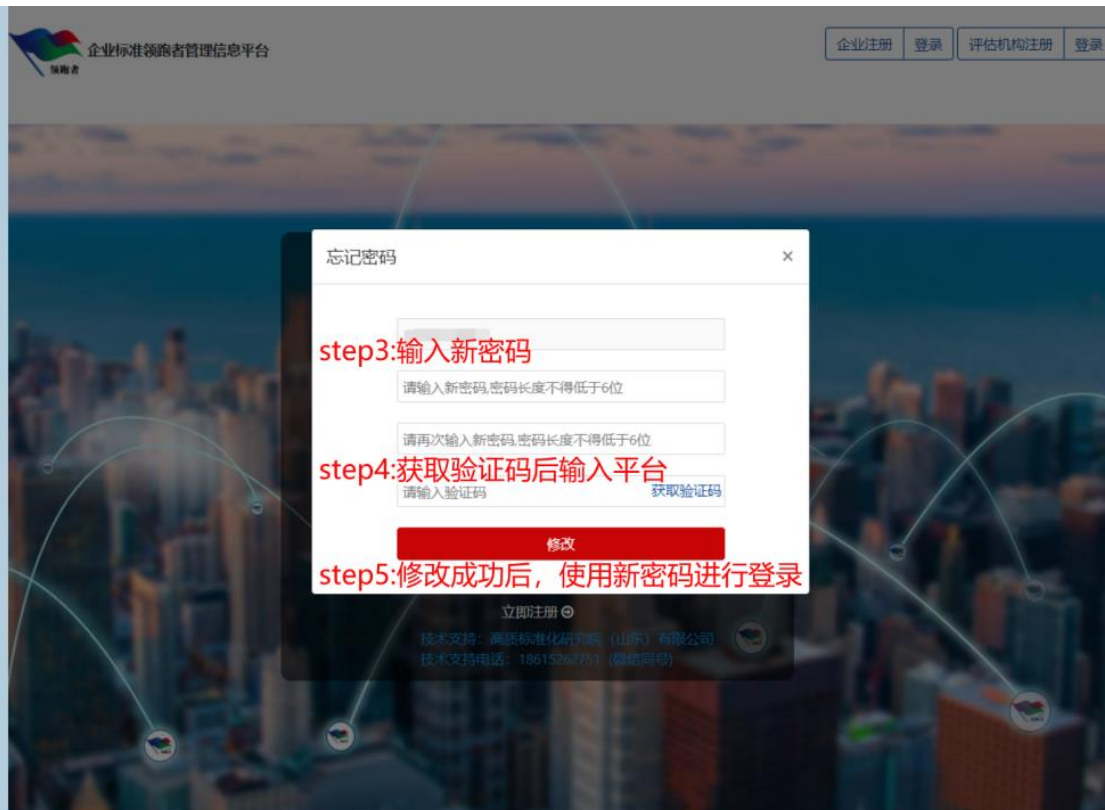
领跑者

企业标准领跑者管理信息平台

企业注册 登录 评估机构注册 登录

忘记密码 ×

step3:输入新密码

请输入新密码,密码长度不得低于6位

请再次输入新密码,密码长度不得低于6位

step4:获取验证码后输入平台

请输入验证码 获取验证码

修改

step5:修改成功后，使用新密码进行登录

立即注册

技术支持：高质标准化研究院（山东）有限公司
技术支持电话：18615262751（微信同号）